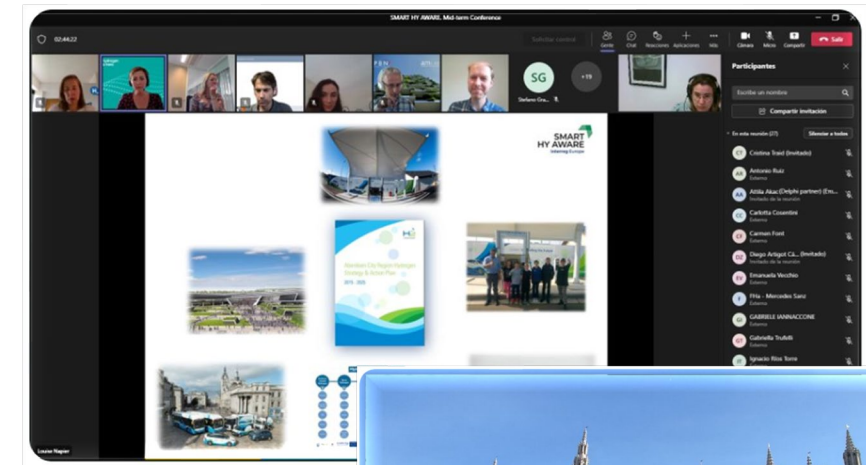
SMART HY AWARE. Mid-term Conference

02:44:22

Solicitar control

Gente
Chat
Reacciones
Aplicaciones
Más
Cámara
Micro
Compartir
Salir

SG
Stefano Gra...
+19

Participantes

Escribe un nombre

Compartir invitación

En esta reunión (27)
Silenciar a todos

CT Cristina Traid (Invitado)
AR Antonio Ruiz
Externo
AA Attila Akac (Delphi partner) (Em...
Invitado de la reunión
CC Carlotta Cosentini
Externo
CF Carmen Font
Externo
DA Diego Artigot Cá... (Invitado)
Invitado de la reunión
EV Emanuela Vecchio
Externo
FH FHa - Mercedes Sanz
Externo
GI GABRIELE IANNACCONE
Externo
GT Gabriella Trufelli
Externo
IR Ignacio Ríos Torre

SMART HY AWARE
Interreg Europe

Aberdeen City Region Hydrogen Strategy & Action Plan
2015 - 2025

Louise Napier